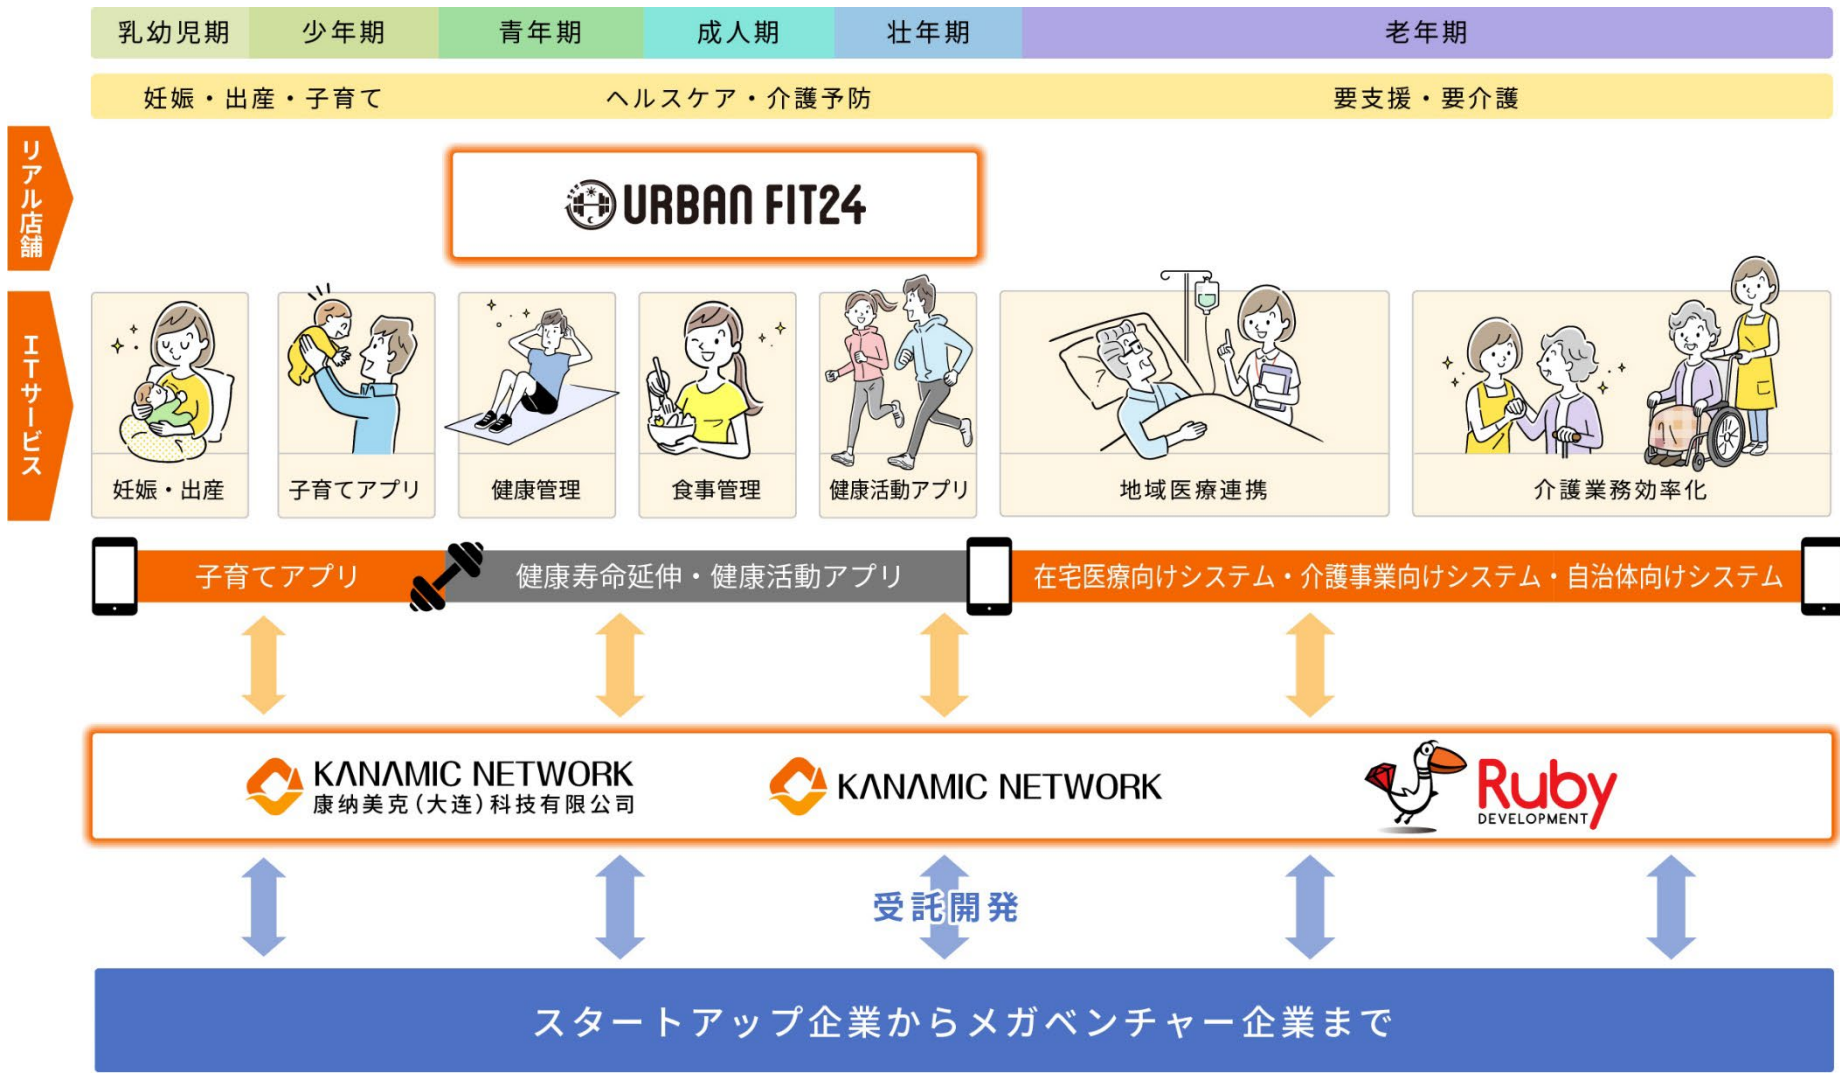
乳幼児期　少年期　青年期　成人期　壮年期　老年期

妊娠・出産・子育て　ヘルスケア・介護予防　要支援・要介護

リアル店舗

URBAN FIT24

ITサービス

妊娠・出産　子育てアプリ　健康管理　食事管理　健康活動アプリ　地域医療連携　介護業務効率化

子育てアプリ　健康寿命延伸・健康活動アプリ　在宅医療向けシステム・介護事業向けシステム・自治体向けシステム

KANAMIC NETWORK
康纳美克（大连）科技有限公司

KANAMIC NETWORK

Ruby
DEVELOPMENT

受託開発

スタートアップ企業からメガベンチャー企業まで